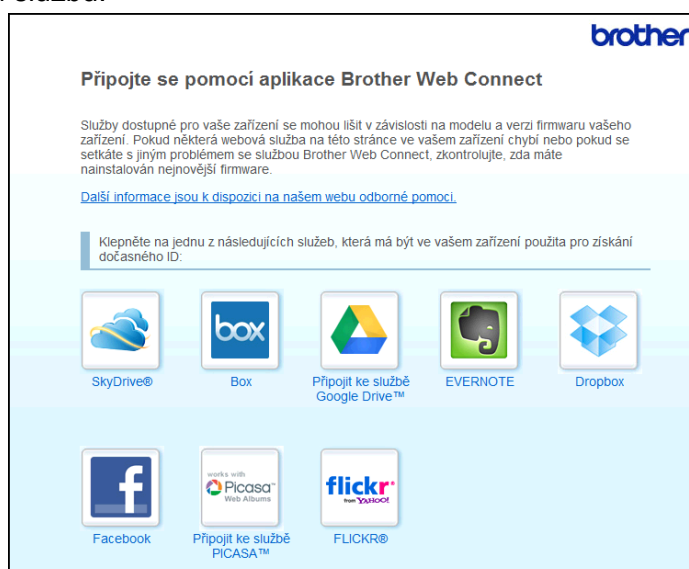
brother

Připojte se pomocí aplikace Brother Web Connect

Služby dostupné pro vaše zařízení se mohou lišit v závislosti na modelu a verzi firmwaru vašeho zařízení. Pokud některá webová služba na této stránce ve vašem zařízení chybí nebo pokud se setkáte s jiným problémem se službou Brother Web Connect, zkontrolujte, zda máte nainstalován nejnovější firmware.

Další informace jsou k dispozici na našem webu odborné pomoci.

Klepněte na jednu z následujících služeb, která má být ve vašem zařízení použita pro získání dočasného ID:

box

SkyDrive®

Box

Připojit ke službě Google Drive™

EVERNOTE

Dropbox

works with Picasa Web Albums

flickr from YAHOO!

Facebook

Připojit ke službě PICASA™

FLICKR®